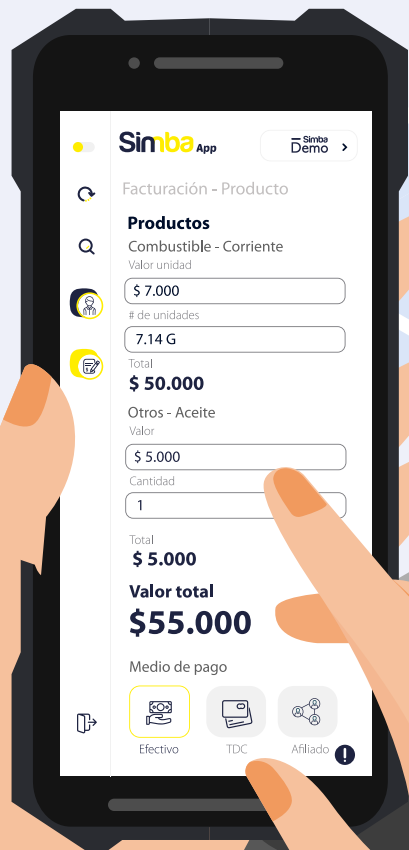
Simba App

Simba Demo >

Facturación - Producto

Productos

Combustible - Corriente

Valor unidad

$ 7.000

# de unidades

7.14 G

Total

$ 50.000

Otros - Aceite

Valor

$ 5.000

Cantidad

1

Total

$ 5.000

Valor total

$55.000

Medio de pago

Efectivo

TDC

Afiliado

!